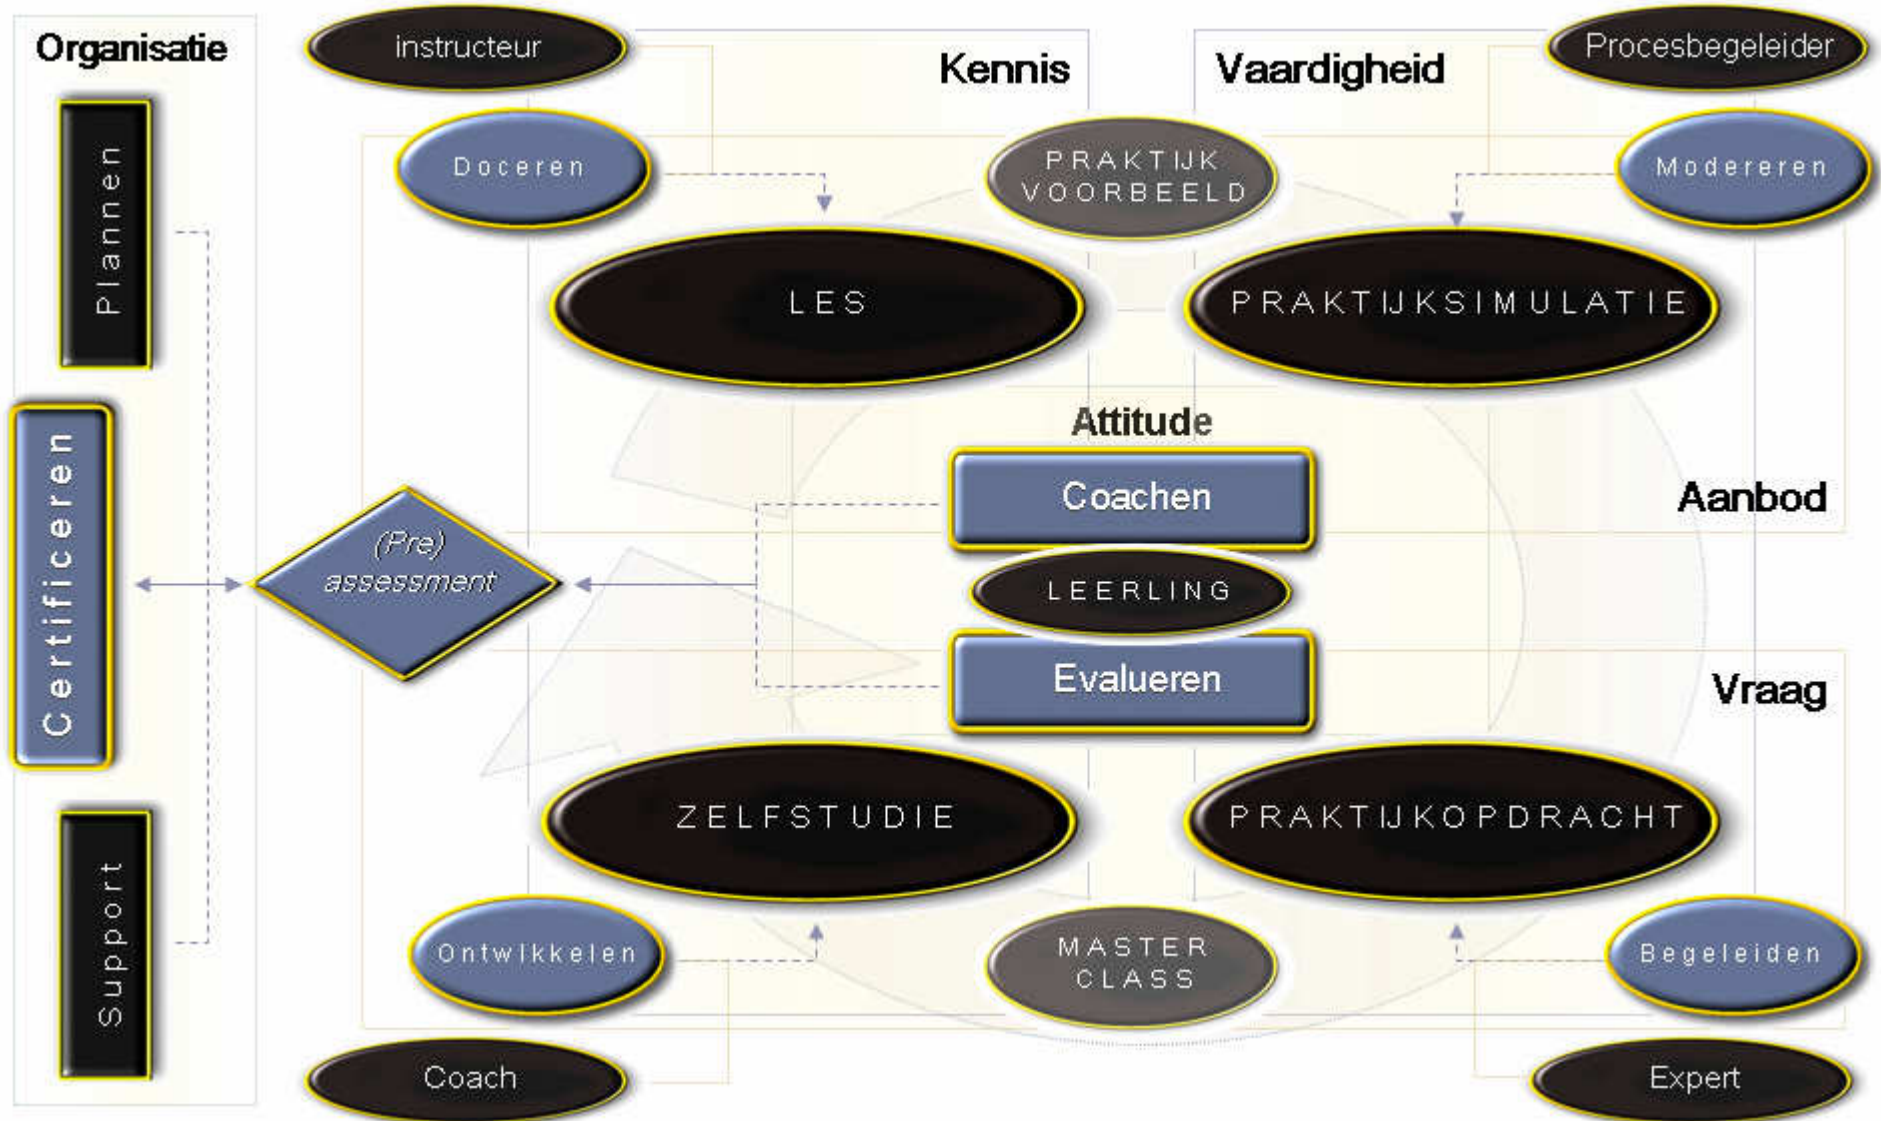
Organisatie

Plannen

Certificeren

Support

instructeur

Kennis

Vaardigheid

Procesbegeleider

Doceren

PRAKTIJK VOORBEELD

Modereren

LES

PRAKTIJKSIMULATIE

Attitude

Coachen

Aanbod

(Pre) assessment

LEERLING

Evalueren

Vraag

ZELFSTUDIE

PRAKTIJKOPDRACHT

Ontwikkelen

MASTER CLASS

Begeleiden

Coach

Expert